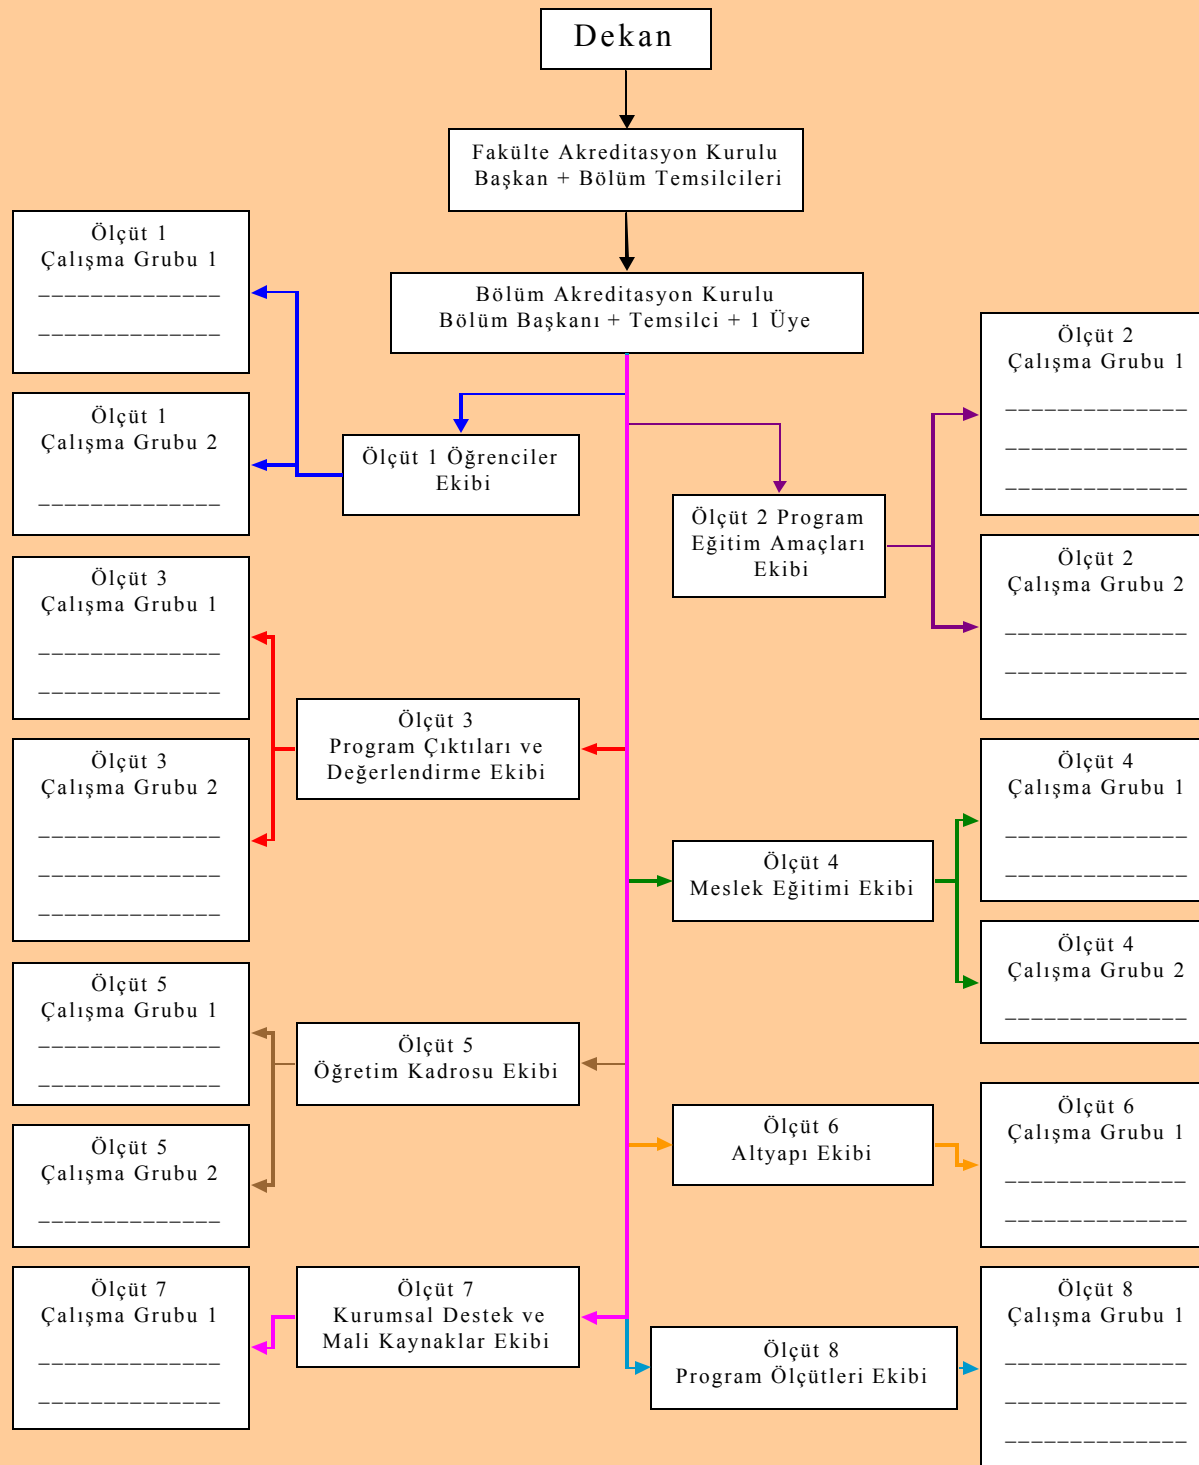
Dekan

Fakülte Akreditasyon Kurulu
Başkan + Bölüm Temsilcileri

Bölüm Akreditasyon Kurulu
Bölüm Başkanı + Temsilci + 1 Üye

Ölçüt 1
Çalışma Grubu 1
_____________
_____________

Ölçüt 1
Çalışma Grubu 2
_____________

Ölçüt 1 Öğrenciler Ekibi

Ölçüt 2 Program Eğitim Amaçları Ekibi

Ölçüt 2
Çalışma Grubu 1
_____________
_____________
_____________

Ölçüt 2
Çalışma Grubu 2
_____________
_____________

Ölçüt 3
Çalışma Grubu 1
_____________
_____________

Ölçüt 3
Program Çıktıları ve Değerlendirme Ekibi

Ölçüt 3
Çalışma Grubu 2
_____________
_____________
_____________

Ölçüt 4
Çalışma Grubu 1
_____________
_____________

Ölçüt 4
Meslek Eğitimi Ekibi

Ölçüt 4
Çalışma Grubu 2
_____________

Ölçüt 5
Çalışma Grubu 1
_____________
_____________

Ölçüt 5
Öğretim Kadrosu Ekibi

Ölçüt 5
Çalışma Grubu 2
_____________

Ölçüt 6
Altyapı Ekibi

Ölçüt 6
Çalışma Grubu 1
_____________
_____________

Ölçüt 7
Çalışma Grubu 1
_____________
_____________

Ölçüt 7
Kurumsal Destek ve Mali Kaynaklar Ekibi

Ölçüt 8
Program Ölçütleri Ekibi

Ölçüt 8
Çalışma Grubu 1
_____________
_____________
_____________